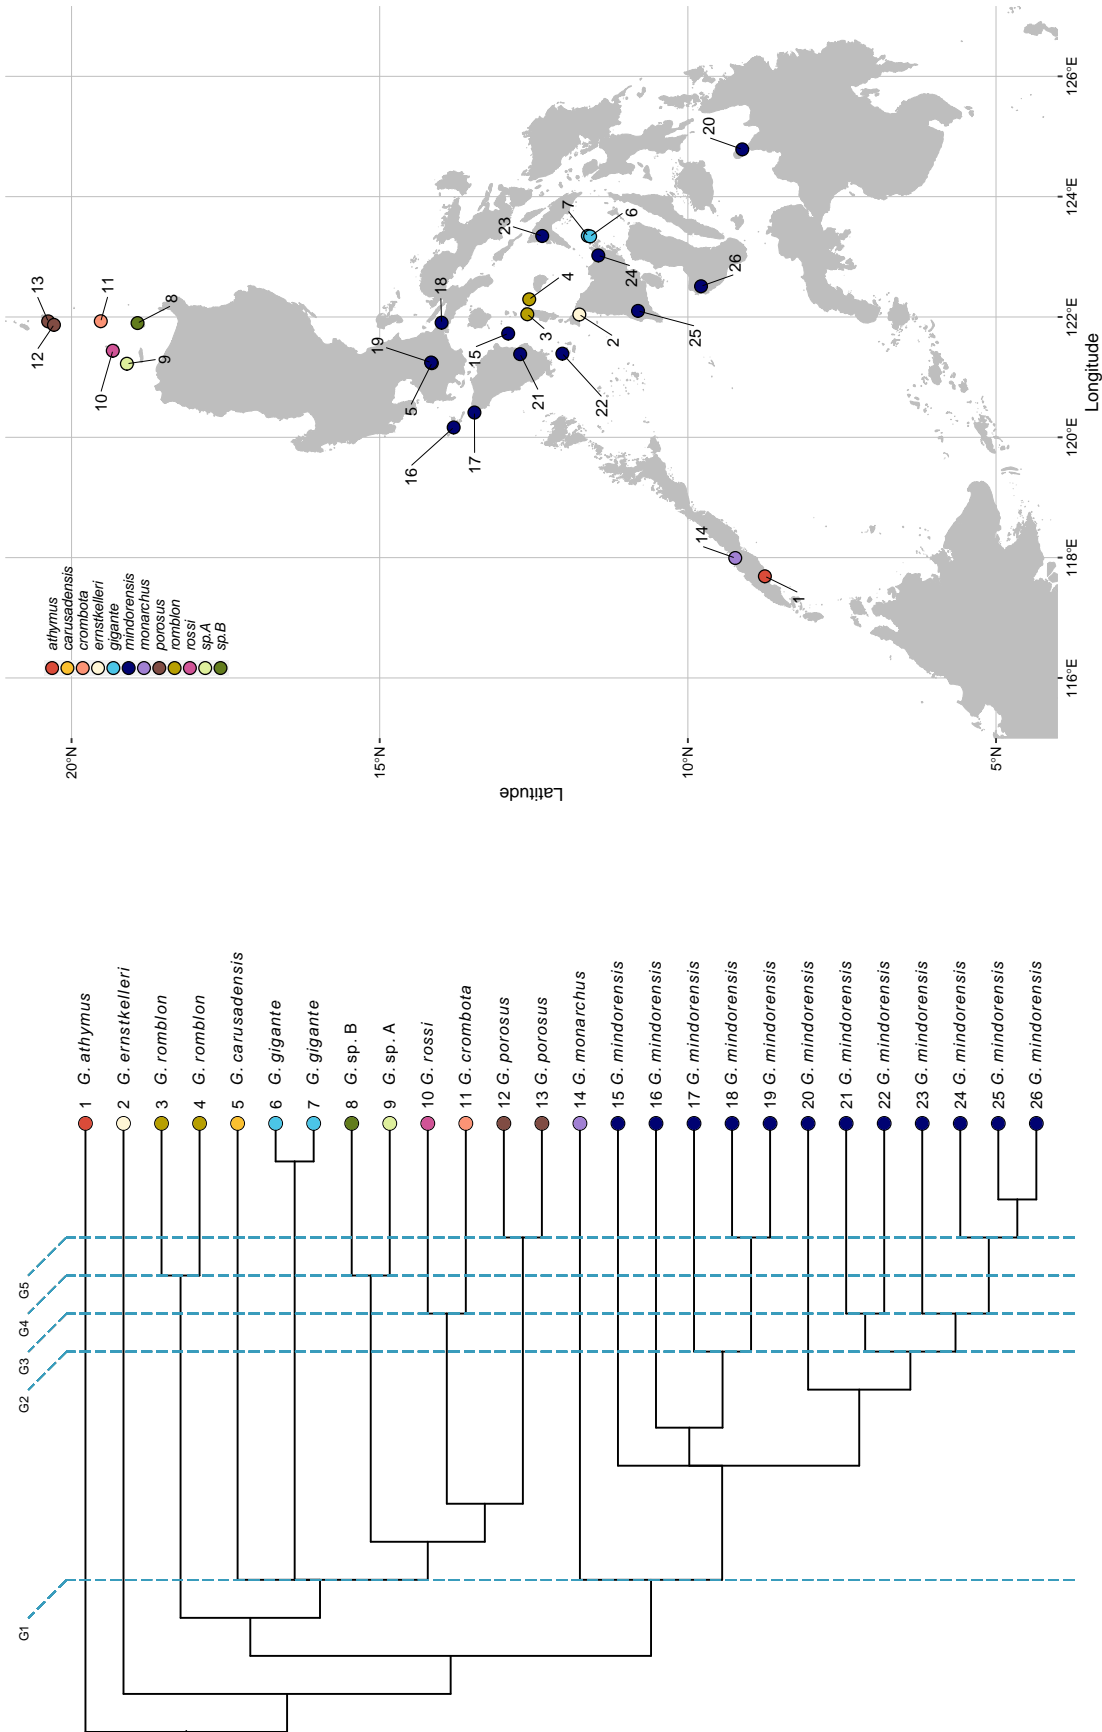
athymus
carusadensis
crombota
ernstkelleri
gigante
mindorensis
monarchus
porosus
romblon
rossi
sp.A
sp.B

20°N
15°N
10°N
5°N
Latitude

116°E
118°E
120°E
122°E
124°E
126°E
Longitude

1
2
3
4
5
6
7
8
9
10
11
12
13
14
15
16
17
18
19
20
21
22
23
24
25
26

G1
G2
G3
G4
G5

1 G. athymus
2 G. ernstkelleri
3 G. romblon
4 G. romblon
5 G. carusadensis
6 G. gigante
7 G. gigante
8 G. sp. B
9 G. sp. A
10 G. rossi
11 G. crombota
12 G. porosus
13 G. porosus
14 G. monarchus
15 G. mindorensis
16 G. mindorensis
17 G. mindorensis
18 G. mindorensis
19 G. mindorensis
20 G. mindorensis
21 G. mindorensis
22 G. mindorensis
23 G. mindorensis
24 G. mindorensis
25 G. mindorensis
26 G. mindorensis